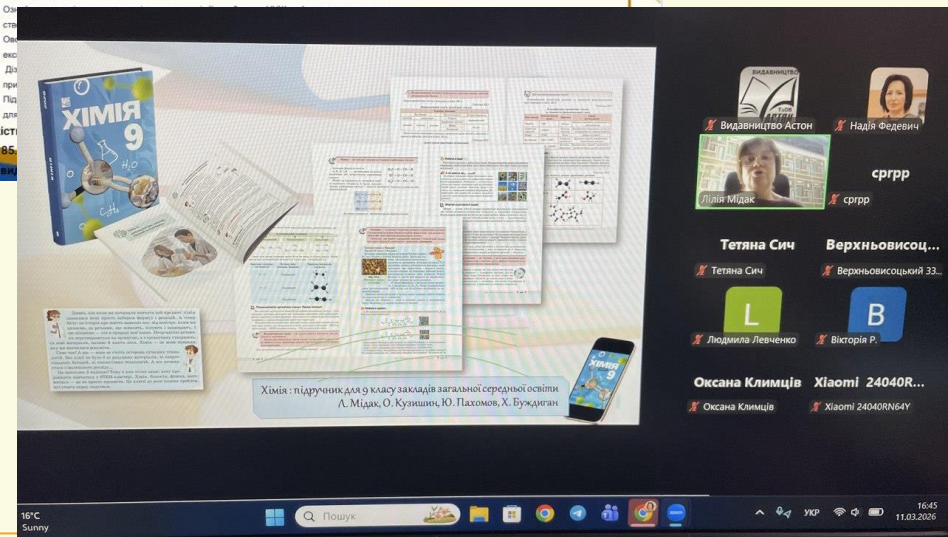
ХІМІЯ 9

Хімія : підручник для 9 класу закладів загальної середньої освіти
Л. Мідак, О. Кузишин, Ю. Пахомов, Х. Буждиган

ВИДАВНИЦТВО

Видавництво Астон
Надія Федевич
Лілія Мідак
сргрр
сргрр
Тетяна Сич
Тетяна Сич
Верхньовисоц...
Верхньовисоцький 33...
L
Людмила Левченко
B
Вікторія Р.
Оксана Климців
Оксана Климців
Xiaomi 24040R...
Xiaomi 24040RN64Y

16°C
Sunny
Пошук
УКР
16:45
11.03.2026